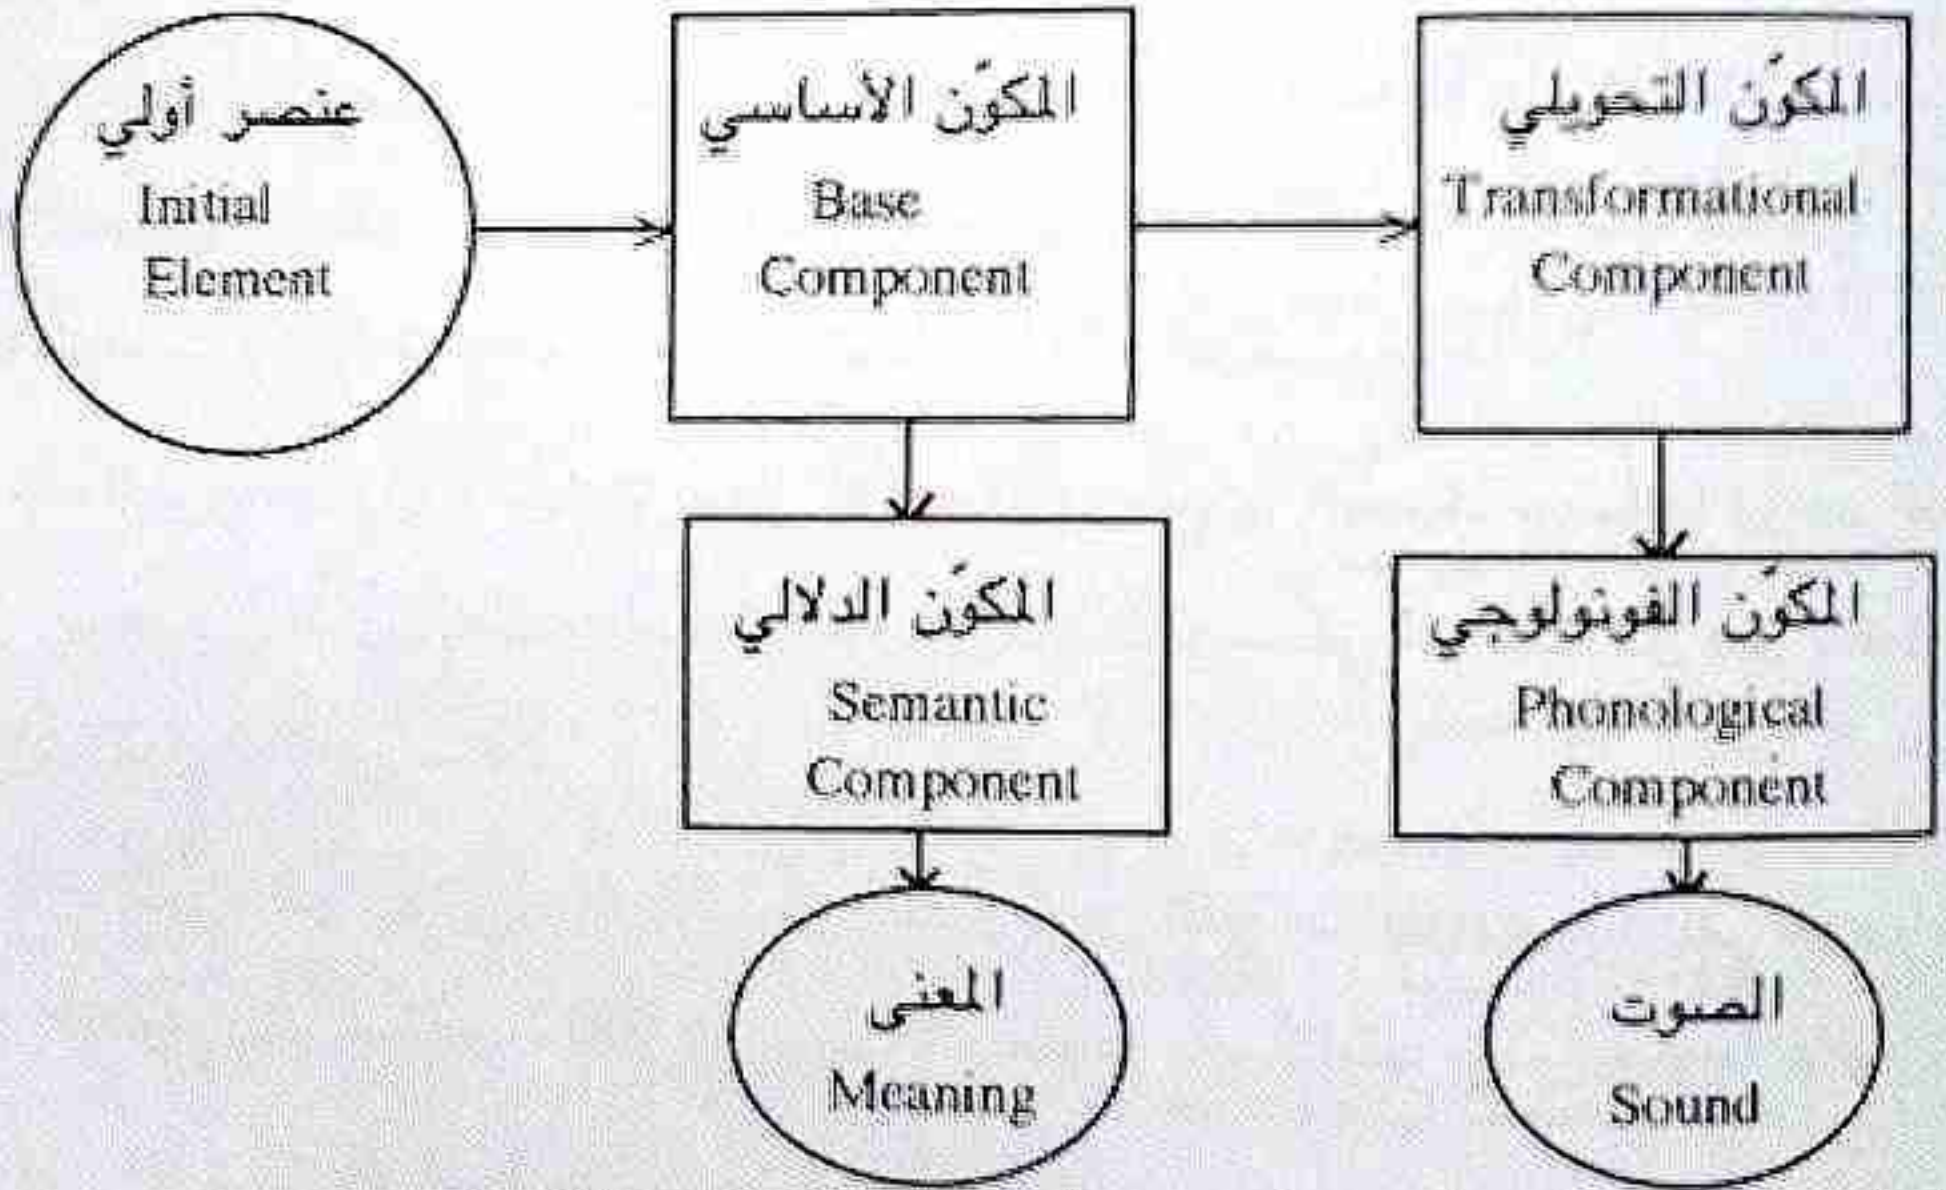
عنصر أولي
Initial Element

المكوّن الأساسي
Base Component

المكوّن التحويلي
Transformational Component

المكوّن الدلالي
Semantic Component

المكوّن الفونولوجي
Phonological Component

المعنى
Meaning

الصوت
Sound